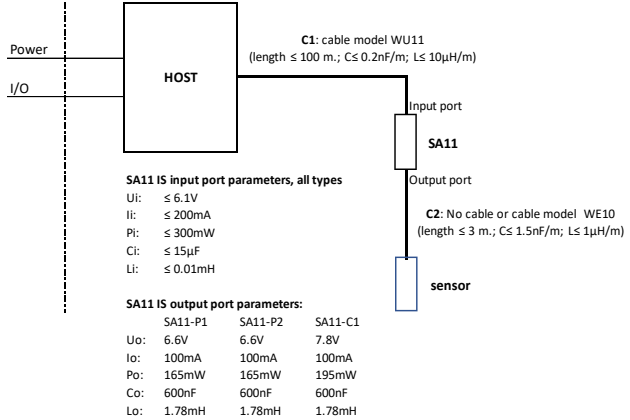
Power

I/O

HOST

**C1**: cable model WU11
(length ≤ 100 m.; C≤ 0.2nF/m; L≤ 10μH/m)

Input port

SA11

Output port

**C2**: No cable or cable model WE10
(length ≤ 3 m.; C≤ 1.5nF/m; L≤ 1μH/m)

sensor

**SA11 IS input port parameters, all types**

| | |
|---|---|
| Ui: | ≤ 6.1V |
| Ii: | ≤ 200mA |
| Pi: | ≤ 300mW |
| Ci: | ≤ 15μF |
| Li: | ≤ 0.01mH |

**SA11 IS output port parameters:**

| | SA11-P1 | SA11-P2 | SA11-C1 |
|---|---|---|---|
| Uo: | 6.6V | 6.6V | 7.8V |
| Io: | 100mA | 100mA | 100mA |
| Po: | 165mW | 165mW | 195mW |
| Co: | 600nF | 600nF | 600nF |
| Lo: | 1.78mH | 1.78mH | 1.78mH |